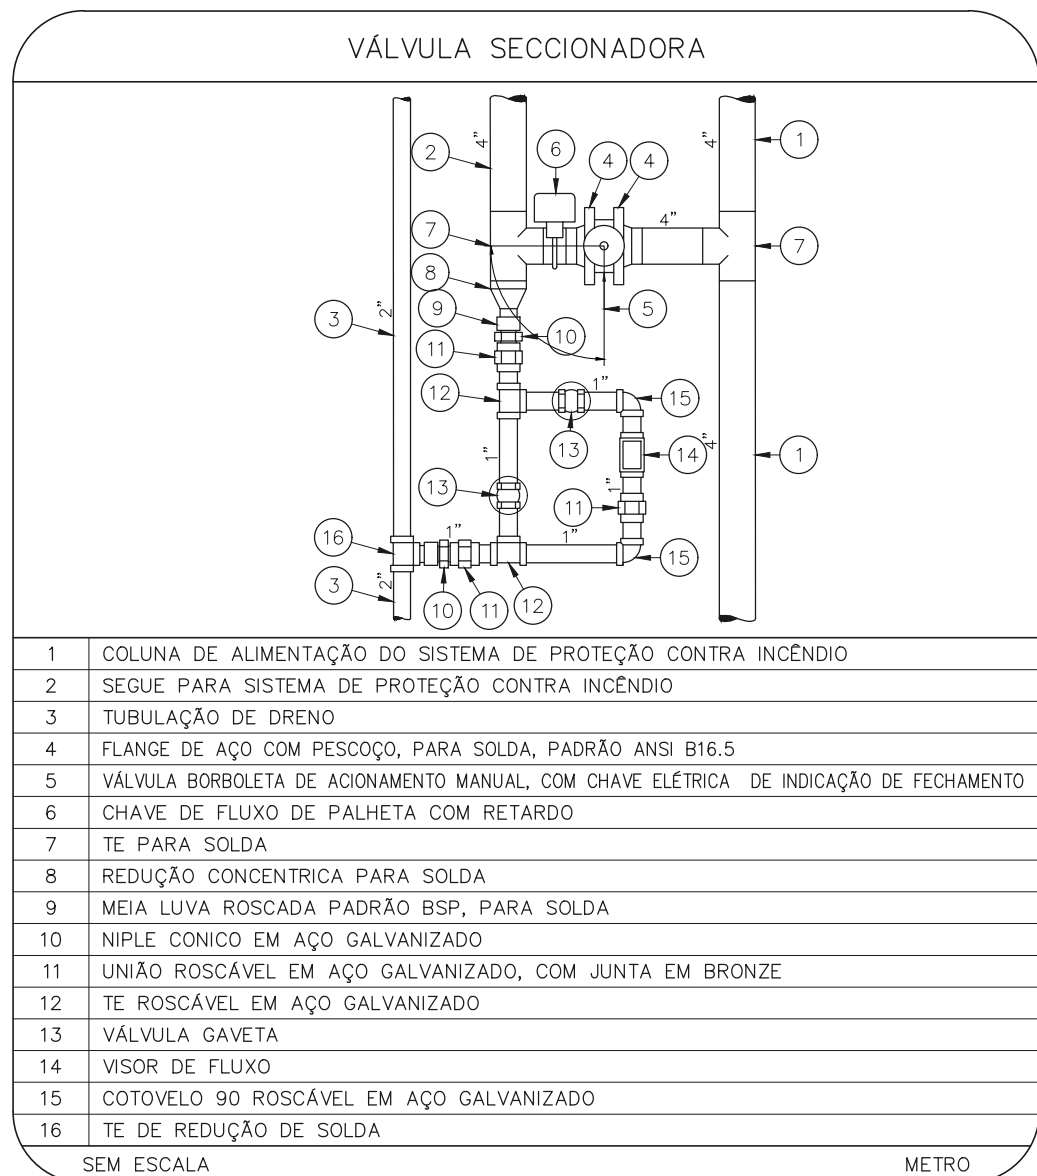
VÁLVULA SECCIONADORA

4"
4"
2
6
4
4
1
4"
7
7
8
9
5
3
2"
10
11
12
1"
15
13
1"
14
4"
1
13
1"
11
16
1"
1"
15
3
2"
10
11
12

| | |
|---|---|
| 1 | COLUNA DE ALIMENTAÇÃO DO SISTEMA DE PROTEÇÃO CONTRA INCÊNDIO |
| 2 | SEGUE PARA SISTEMA DE PROTEÇÃO CONTRA INCÊNDIO |
| 3 | TUBULAÇÃO DE DRENO |
| 4 | FLANGE DE AÇO COM PESCOÇO, PARA SOLDA, PADRÃO ANSI B16.5 |
| 5 | VÁLVULA BORBOLETA DE ACIONAMENTO MANUAL, COM CHAVE ELÉTRICA DE INDICAÇÃO DE FECHAMENTO |
| 6 | CHAVE DE FLUXO DE PALHETA COM RETARDO |
| 7 | TE PARA SOLDA |
| 8 | REDUÇÃO CONCENTRICA PARA SOLDA |
| 9 | MEIA LUVA ROSCADA PADRÃO BSP, PARA SOLDA |
| 10 | NIPLE CONICO EM AÇO GALVANIZADO |
| 11 | UNIÃO ROSCÁVEL EM AÇO GALVANIZADO, COM JUNTA EM BRONZE |
| 12 | TE ROSCÁVEL EM AÇO GALVANIZADO |
| 13 | VÁLVULA GAVETA |
| 14 | VISOR DE FLUXO |
| 15 | COTOVELO 90 ROSCÁVEL EM AÇO GALVANIZADO |
| 16 | TE DE REDUÇÃO DE SOLDA |

SEM ESCALA
METRO